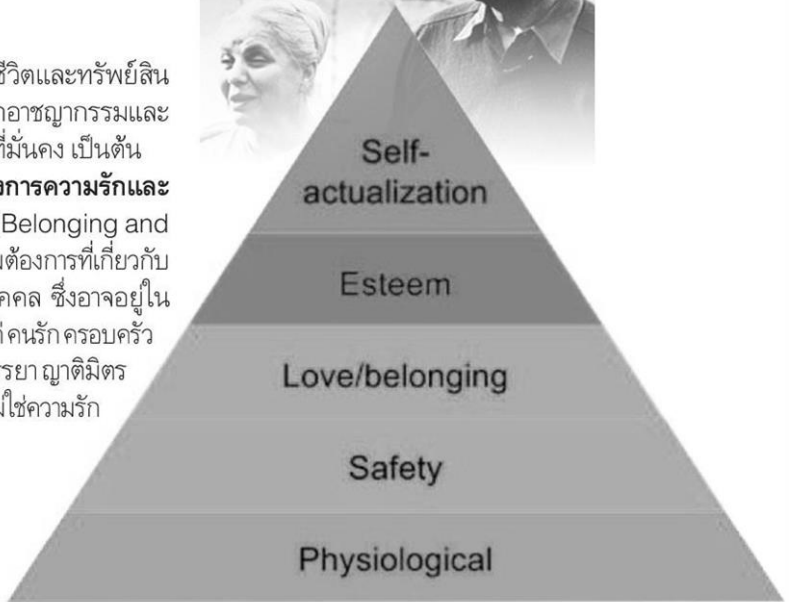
ชีวิตและทรัพย์สิน
กอาชญากรรมและ
ที่มั่นคง เป็นต้น
งการความรักและ
Belonging and
ต้องการที่เกี่ยวกับ
คคล ซึ่งอาจอยู่ใน
คนรัก ครอบครัว
รยา ญาติมิตร
ไม่ใช่ความรัก

Self-actualization

Esteem

Love/belonging

Safety

Physiological